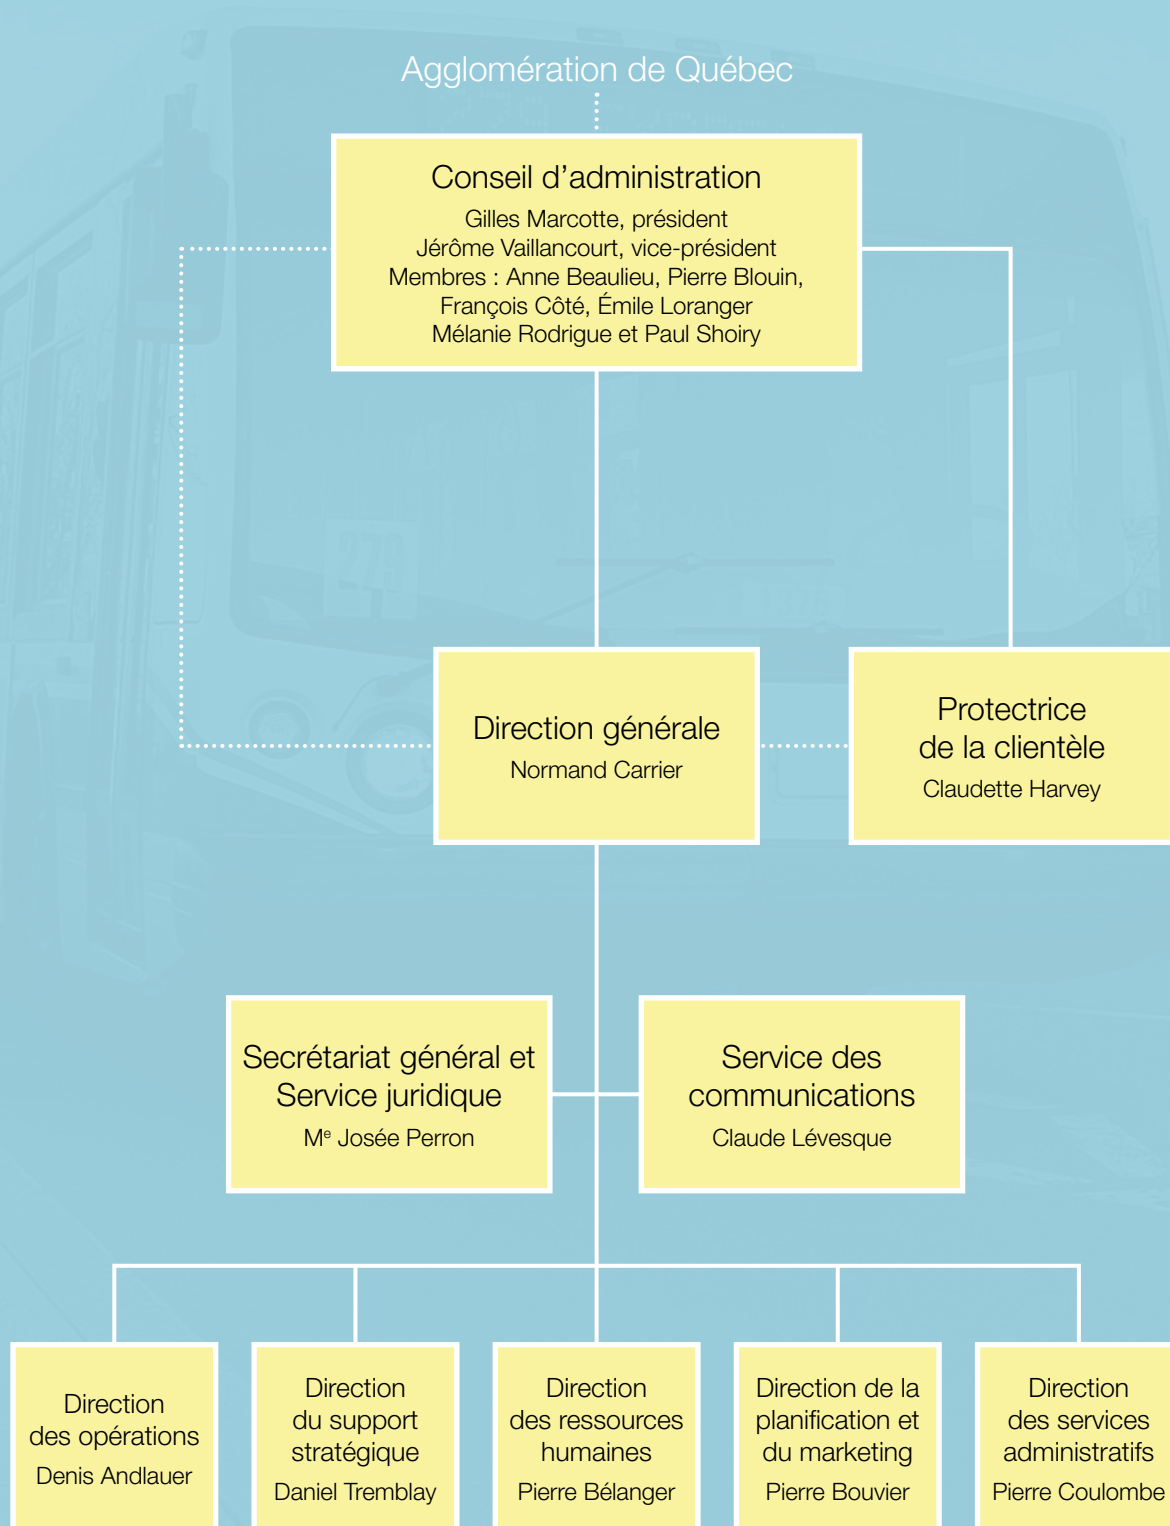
Agglomération de Québec

Conseil d'administration
Gilles Marcotte, président
Jérôme Vaillancourt, vice-président
Membres : Anne Beaulieu, Pierre Blouin, François Côté, Émile Loranger
Mélanie Rodrigue et Paul Shoiry

Direction générale
Normand Carrier

Protectrice de la clientèle
Claudette Harvey

Secrétariat général et Service juridique
M$^e$ Josée Perron

Service des communications
Claude Lévesque

Direction des opérations
Denis Andlauer

Direction du support stratégique
Daniel Tremblay

Direction des ressources humaines
Pierre Bélanger

Direction de la planification et du marketing
Pierre Bouvier

Direction des services administratifs
Pierre Coulombe